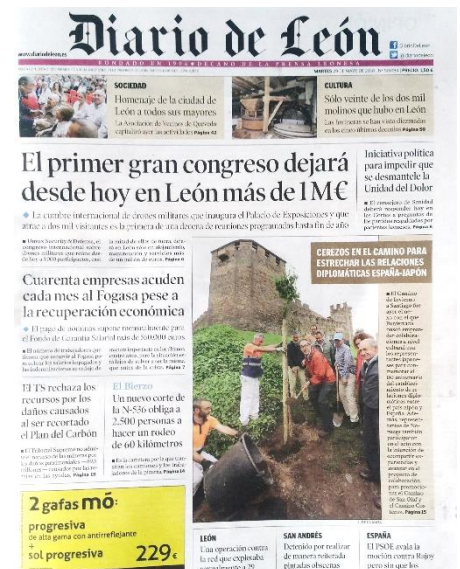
Diario de León

www.diariodeleon.es

FUNDADO EN 1906 • DECANO DE LA PRENSA LEONESA

MIÉRCOLES 20 DE MAYO DE 2018 | PRECIO: 1,50 €

SOCIEDAD
Homenaje de la ciudad de León a todos sus mayores
La Asociación de Vecinos de Quevedo capitaliza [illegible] Página 12

CULTURA
Sólo veinte de los dos mil molinos que hubo en León
Las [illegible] Página 50

El primer gran congreso dejará desde hoy en León más de 1 M€

La cumbre internacional de drones militares que inaugura el Palacio de Exposiciones y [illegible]

Iniciativa política para impedir que se desmantele la Unidad del Dolor

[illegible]

Cuarenta empresas acuden cada mes al Fogasa pese a la recuperación económica

El pago de nóminas supone menos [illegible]

CEREZOS EN EL CAMINO PARA ESTRECHAR LAS RELACIONES DIPLOMÁTICAS ESPAÑA-JAPÓN

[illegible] Página 15

El TS rechaza los recursos por los daños causados al ser recortado el Plan del Carbón

El Bierzo
Un nuevo corte de la N-536 obliga a 2.500 personas a hacer un rodeo de 60 kilómetros

2 gafas mó:
progresiva
de alta gama con antirreflejante
+
sol progresiva
229€

LEÓN
Una operación contra la red que explotaba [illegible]

SAN ANDRÉS
Detenido por realizar de manera reiterada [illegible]

ESPAÑA
El PSOE avala la moción contra Rajoy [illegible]